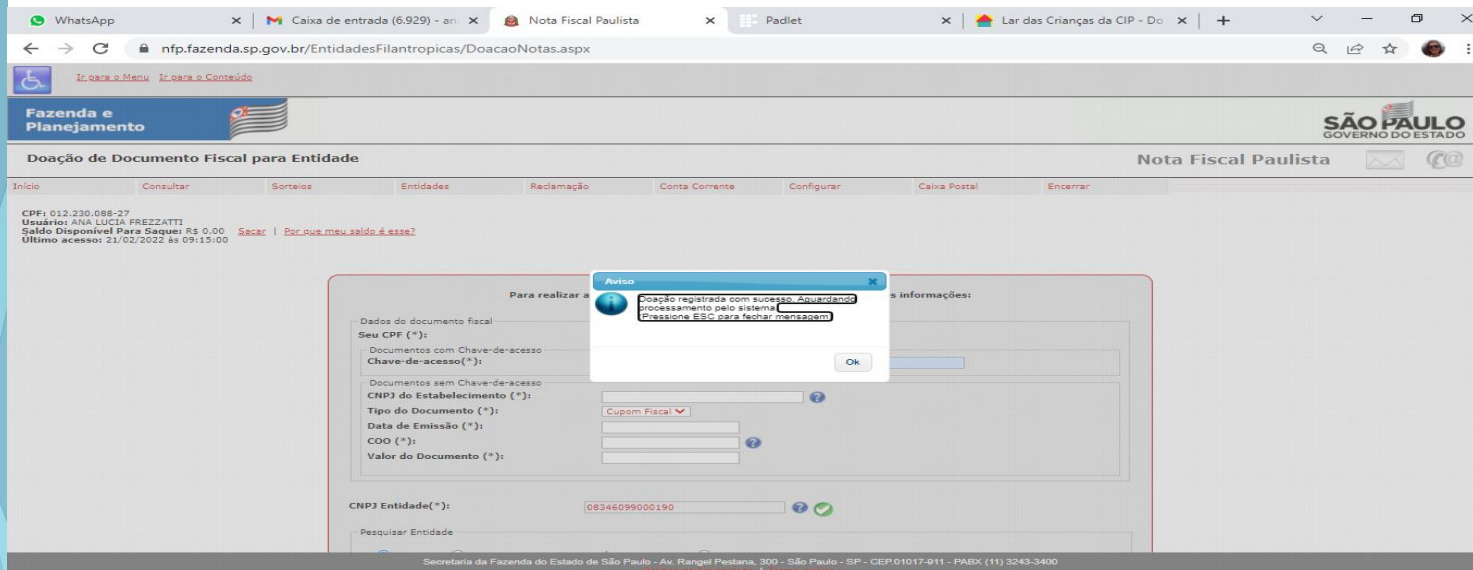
WhatsApp | Caixa de entrada (6.929) - ari | Nota Fiscal Paulista | Padlet | Lar das Crianças da CIP - Do

nfp.fazenda.sp.gov.br/EntidadesFilantropicas/DoacaoNotas.aspx

Ir para o Menu  Ir para o Conteúdo

Fazenda e Planejamento

SÃO PAULO GOVERNO DO ESTADO

Doação de Documento Fiscal para Entidade

Nota Fiscal Paulista

Início | Consultar | Sorteios | Entidades | Reclamação | Conta Corrente | Configurar | Caixa Postal | Encerrar

CPF: 012.230.088-27
Usuário: ANA LUCIA FREZZATTI
Saldo Disponível Para Saque: R$ 0,00 Sacar | Por que meu saldo é esse?
Último acesso: 21/02/2022 às 09:15:00

Aviso

Doação registrada com sucesso. Aguardando processamento pelo sistema.
(Pressione ESC para fechar mensagem)

Ok

Para realizar a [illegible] s informações:

Dados do documento fiscal
Seu CPF (*):
Documentos com Chave-de-acesso
Chave-de-acesso(*):
Documentos sem Chave-de-acesso
CNPJ do Estabelecimento (*):
Tipo do Documento (*): Cupom Fiscal
Data de Emissão (*):
COO (*):
Valor do Documento (*):

CNPJ Entidade(*): 08346099000190

Pesquisar Entidade

Secretaria da Fazenda do Estado de São Paulo - Av. Rangel Pestana, 300 - São Paulo - SP - CEP.01017-911 - PABX (11) 3243-3400